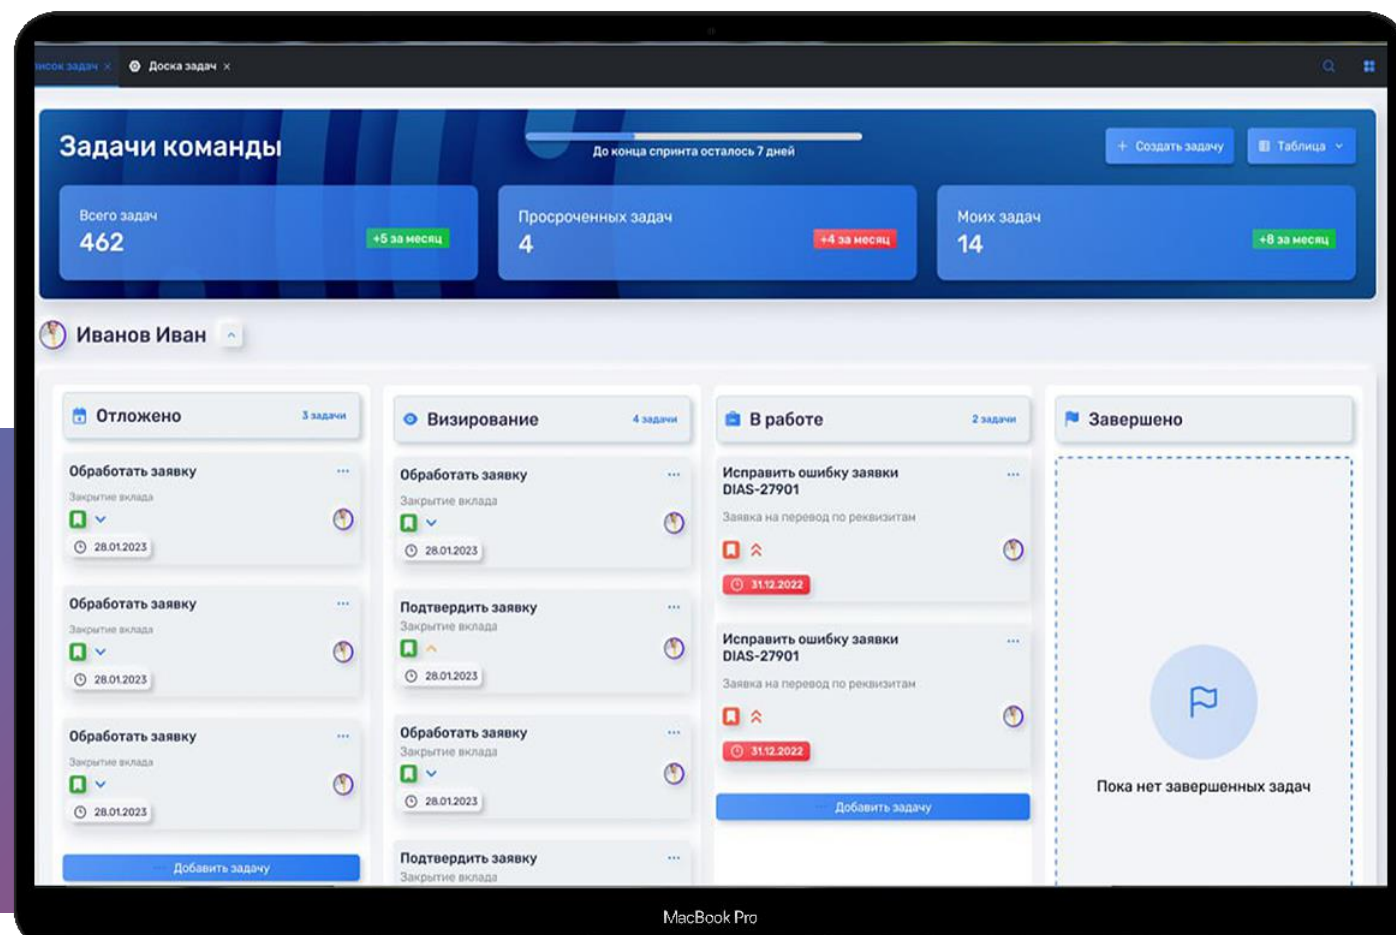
писок задач × Доска задач ×

Задачи команды

До конца спринта осталось 7 дней

+ Создать задачу

Таблица

Всего задач
462
+5 за месяц

Просроченных задач
4
+4 за месяц

Моих задач
14
+8 за месяц

Иванов Иван

Отложено 3 задачи

Обработать заявку
Закрытие вклада
28.01.2023

Обработать заявку
Закрытие вклада
28.01.2023

Обработать заявку
Закрытие вклада
28.01.2023

Добавить задачу

Визирование 4 задачи

Обработать заявку
Закрытие вклада
28.01.2023

Подтвердить заявку
Закрытие вклада
28.01.2023

Обработать заявку
Закрытие вклада
28.01.2023

Подтвердить заявку
Закрытие вклада

В работе 2 задачи

Исправить ошибку заявки DIAS-27901
Заявка на перевод по реквизитам
31.12.2022

Исправить ошибку заявки DIAS-27901
Заявка на перевод по реквизитам
31.12.2022

Добавить задачу

Завершено

Пока нет завершенных задач

MacBook Pro